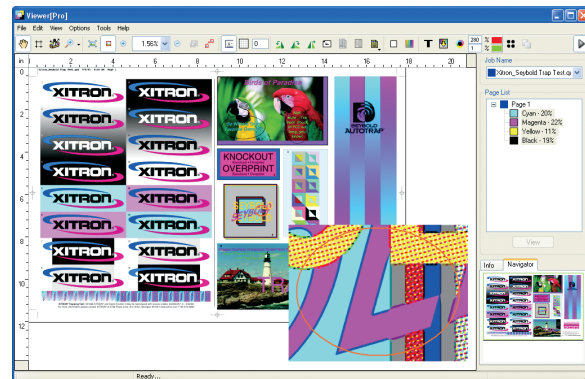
Viewer[Pro]

File Edit View Options Tools Help

1.56%

280

in

Job Name

Xitron_Seybold Trap Test.q

Page List

Page 1

Cyan - 20%

Magenta - 22%

Yellow - 11%

Black - 19%

View

Info Navigator

XITRON XITRON

XITRON XITRON

XITRON XITRON

XITRON XITRON

XITRON XITRON

XITRON XITRON

XITRON XITRON

XITRON XITRON

Birds of Paradise

KNOCKOUT OVERPRINT

SEYBOLD AUTOTRAP

Ready...